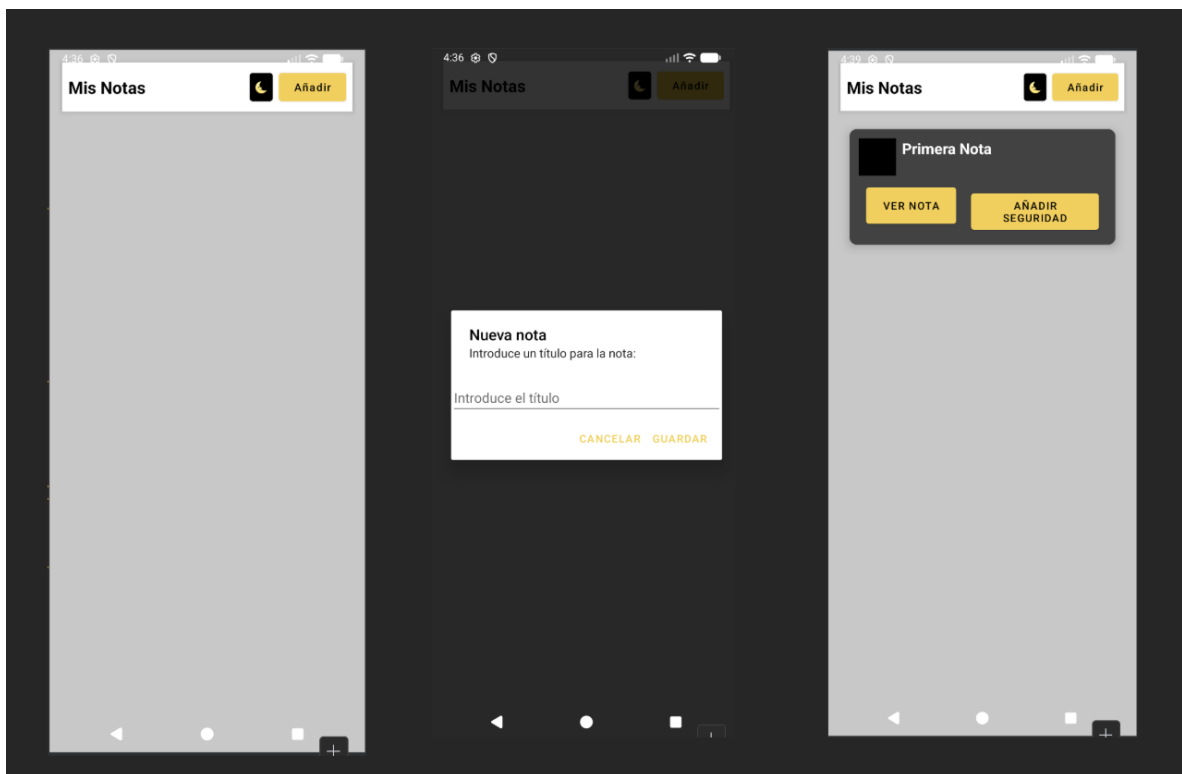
4:36

Mis Notas

Añadir

4:36

Mis Notas

Añadir

Nueva nota
Introduce un título para la nota:

Introduce el título

CANCELAR GUARDAR

4:39

Mis Notas

Añadir

Primera Nota

VER NOTA

AÑADIR SEGURIDAD